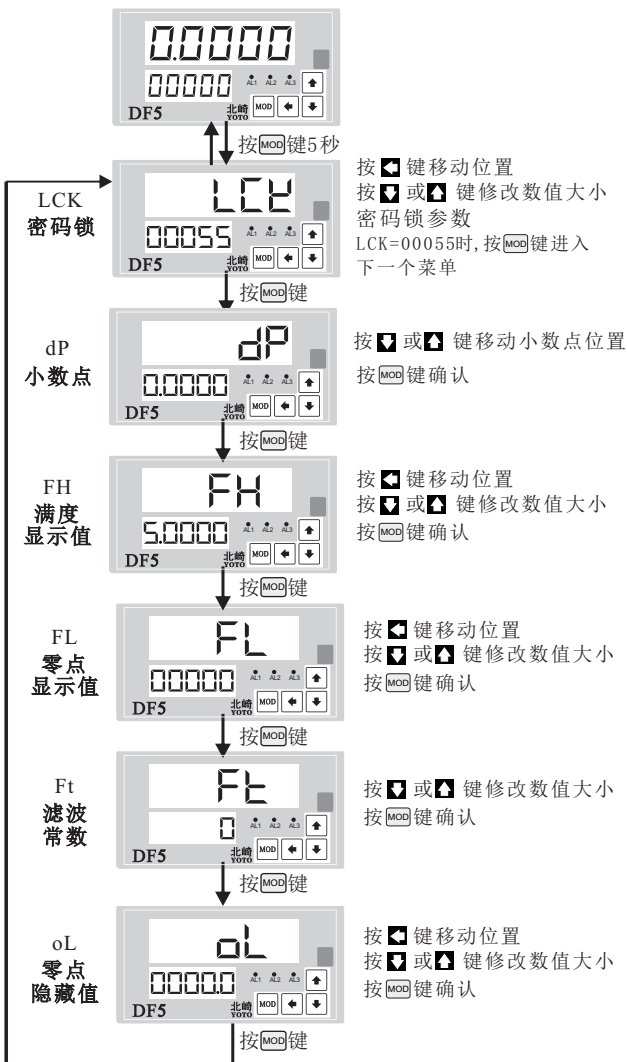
0.0000
00000
AL1 AL2 AL3
DF5
北崎 YOTO
MOD
按MOD键5秒

LCK
密码锁
LCK
00055
AL1 AL2 AL3
DF5
北崎 YOTO
MOD
按 ◀ 键移动位置
按 ▼ 或 ▲ 键修改数值大小
密码锁参数
LCK=00055时,按MOD键进入下一个菜单
按MOD键

dP
小数点
dP
0.0000
AL1 AL2 AL3
DF5
北崎 YOTO
MOD
按 ▼ 或 ▲ 键移动小数点位置
按MOD键确认
按MOD键

FH
满度
显示值
FH
5.0000
AL1 AL2 AL3
DF5
北崎 YOTO
MOD
按 ◀ 键移动位置
按 ▼ 或 ▲ 键修改数值大小
按MOD键确认
按MOD键

FL
零点
显示值
FL
00000
AL1 AL2 AL3
DF5
北崎 YOTO
MOD
按 ◀ 键移动位置
按 ▼ 或 ▲ 键修改数值大小
按MOD键确认
按MOD键

Ft
滤波
常数
Ft
0
AL1 AL2 AL3
DF5
北崎 YOTO
MOD
按 ▼ 或 ▲ 键修改数值大小
按MOD键确认
按MOD键

oL
零点
隐藏值
oL
0000.0
AL1 AL2 AL3
DF5
北崎 YOTO
MOD
按 ◀ 键移动位置
按 ▼ 或 ▲ 键修改数值大小
按MOD键确认
按MOD键